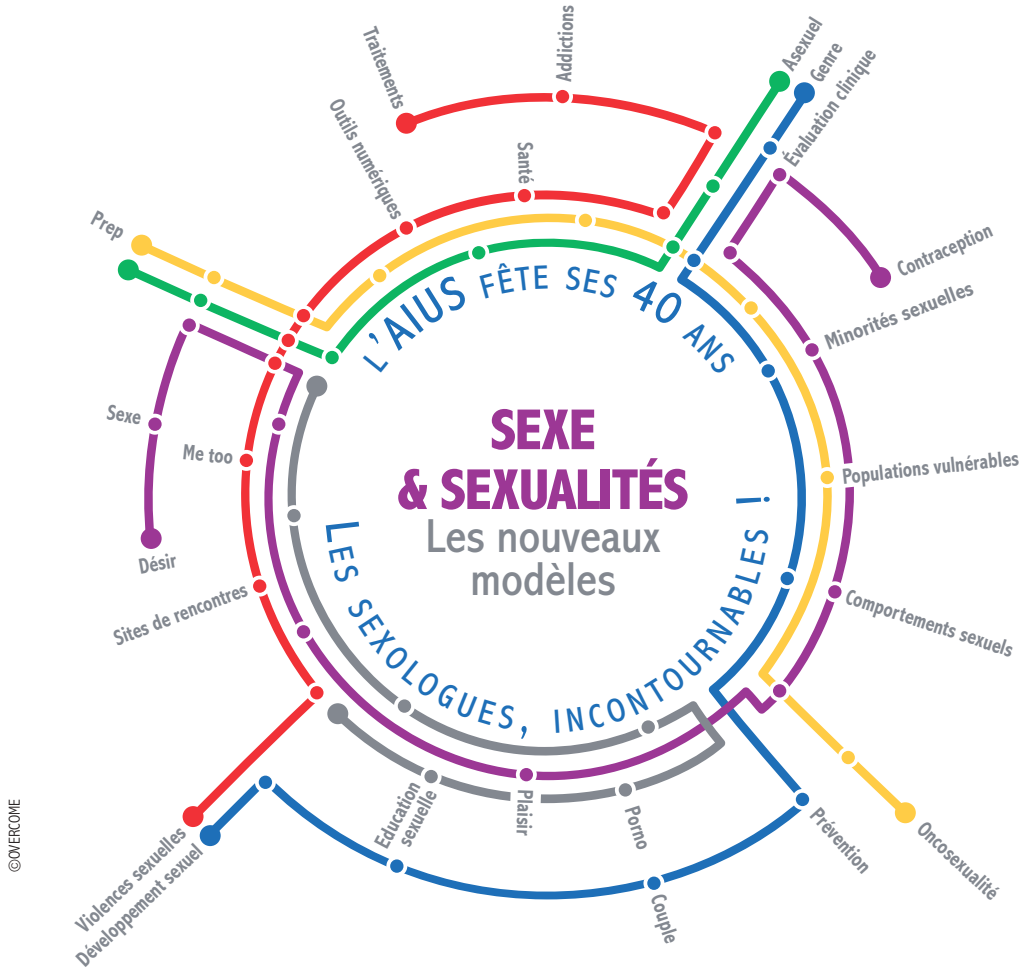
L'AIUS FÊTE SES 40 ANS

SEXE & SEXUALITÉS
Les nouveaux modèles

LES SEXOLOGUES, INCONTOURNABLES !

Traitements
Addictions
Asexuel
Genre
Évaluation clinique
Outils numériques
Santé
Contraception
Prep
Minorités sexuelles
Sexe
Me too
Populations vulnérables
Désir
Sites de rencontres
Comportements sexuels
Éducation sexuelle
Plaisir
Porno
Prévention
Oncosexualité
Violences sexuelles
Développement sexuel
Couple

©OVERCOME